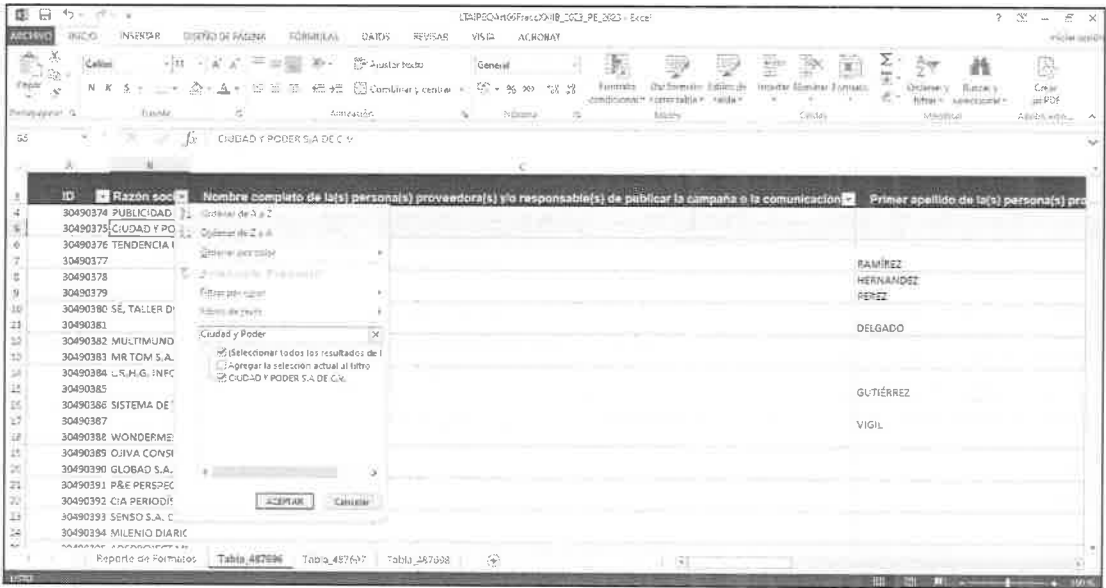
LTAIPEC(A)t65Fracc(XXIIB_2023_PE_2023 - Excel

ARCHIVO INICIO INSERTAR DISEÑO DE PÁGINA FÓRMULAS DATOS REVISAR VISTA ACROBAT

Calibri 11 A A Ajustar texto General
Pegar N K S Combinar y centrar $ % 000 ,00 ,0
Formato condicional Dar formato como tabla Estilos de celda Insertar Eliminar Formato Ordenar y filtrar Buscar y seleccionar Crear un PDF
Portapapeles Fuente Alineación Número Estilos Celdas Modificar Adobe Acro...

B5 fx CIUDAD Y PODER S.A DE C.V.

A B C

| ID | Razón soc | Nombre completo de la(s) persona(s) proveedora(s) y/o responsable(s) de publicar la campaña o la comunicación | Primer apellido de la(s) persona(s) pro |
|---|---|---|---|
| 30490374 | PUBLICIDAD | | |
| 30490375 | CIUDAD Y PO | | |
| 30490376 | TENDENCIA | | |
| 30490377 | | | RAMÍREZ |
| 30490378 | | | HERNÁNDEZ |
| 30490379 | | | PÉREZ |
| 30490380 | SÉ, TALLER D | | |
| 30490381 | | | DELGADO |
| 30490382 | MULTIMUND | | |
| 30490383 | MR TOM S.A. | | |
| 30490384 | L.R.H.G. INFC | | |
| 30490385 | | | GUTIÉRREZ |
| 30490386 | SISTEMA DE | | |
| 30490387 | | | VIGIL |
| 30490388 | WONDERME | | |
| 30490389 | OJIVA CONSU | | |
| 30490390 | GLOBAD S.A. | | |
| 30490391 | P&E PERSPEC | | |
| 30490392 | CIA PERIODÍS | | |
| 30490393 | SENSO S.A. C | | |
| 30490394 | MILENIO DIARIO | | |

Ordenar de A a Z
Ordenar de Z a A
Ordenar por color
Borrar filtro de "Razón social"
Filtrar por color
Filtros de texto
Ciudad y Poder
(Seleccionar todos los resultados de l
Agregar la selección actual al filtro
CIUDAD Y PODER S.A DE C.V.
ACEPTAR Cancelar

Reporte de Formatos Tabla_487696 Tabla_487697 Tabla_487698

LISTO